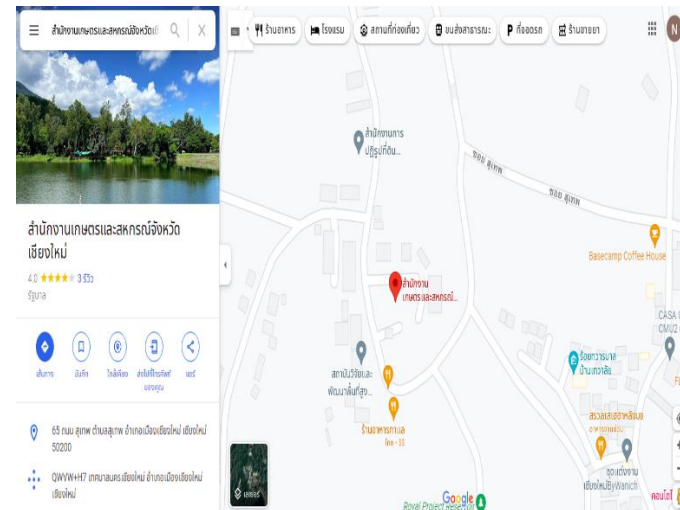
สำนักงานเกษตรและสหกรณ์จังหวัดเ

ร้านอาหาร
โรงแรม
สถานที่ท่องเที่ยว
ขนส่งสาธารณะ
ที่จอดรถ
ร้านขายยา

สำนักงานเกษตรและสหกรณ์จังหวัดเชียงใหม่

4.0 ★★★★☆ 3 รีวิว

รัฐบาล

เส้นทาง
บันทึก
ใกล้เคียง
ส่งไปยังโทรศัพท์ของคุณ
แชร์

65 ถนน สุเทพ ตำบลสุเทพ อำเภอเมืองเชียงใหม่ เชียงใหม่ 50200

QWVW+H7 เทศบาลนครเชียงใหม่ อำเภอเมืองเชียงใหม่ เชียงใหม่

สำนักงานการปฏิรูปที่ดิน...

ซอย สุเทพ

ซอย สุเทพ

Basecamp Coffee House

สำนักงานเกษตรและสหกรณ์...

สถาบันวิจัยและพัฒนาพื้นที่สูง...

ร้านอาหารกาแล

ร้อยตารางวา บ้านเกาลัด

สวนสมเด็จพระ...

CASA CMU2

ชุดเดชงานเชียงใหม่ByWanich

คอนโดฯ

Royal Project Reservoir

Google

เลเยอร์